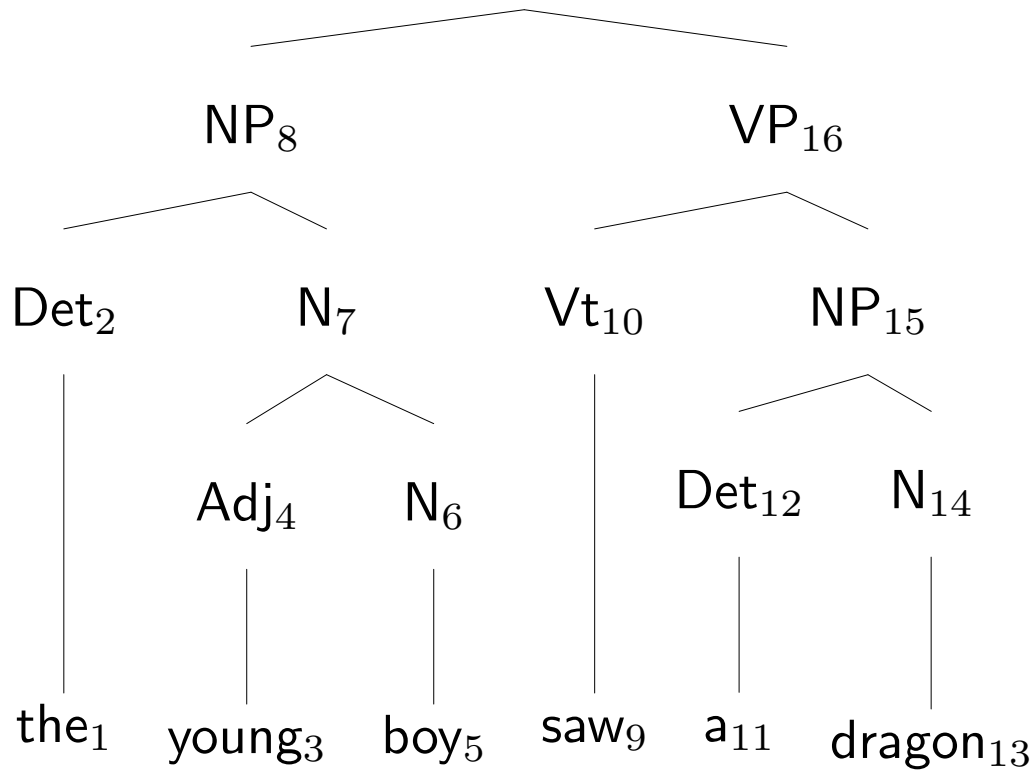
$\text{NP}_8$ $\text{VP}_{16}$

$\text{Det}_2$ $\text{N}_7$ $\text{Vt}_{10}$ $\text{NP}_{15}$

$\text{Adj}_4$ $\text{N}_6$ $\text{Det}_{12}$ $\text{N}_{14}$

$\text{the}_1$ $\text{young}_3$ $\text{boy}_5$ $\text{saw}_9$ $\text{a}_{11}$ $\text{dragon}_{13}$